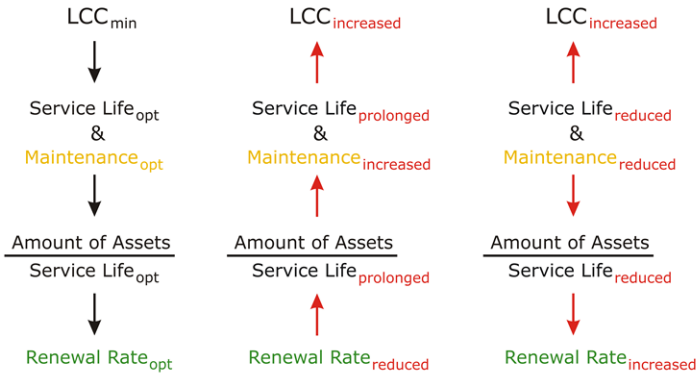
$LCC_{min}$

$\text{Service Life}_{opt}$
&
$\text{Maintenance}_{opt}$

$\frac{\text{Amount of Assets}}{\text{Service Life}_{opt}}$

$\text{Renewal Rate}_{opt}$

$LCC_{increased}$

$\text{Service Life}_{prolonged}$
&
$\text{Maintenance}_{increased}$

$\frac{\text{Amount of Assets}}{\text{Service Life}_{prolonged}}$

$\text{Renewal Rate}_{reduced}$

$LCC_{increased}$

$\text{Service Life}_{reduced}$
&
$\text{Maintenance}_{reduced}$

$\frac{\text{Amount of Assets}}{\text{Service Life}_{reduced}}$

$\text{Renewal Rate}_{increased}$